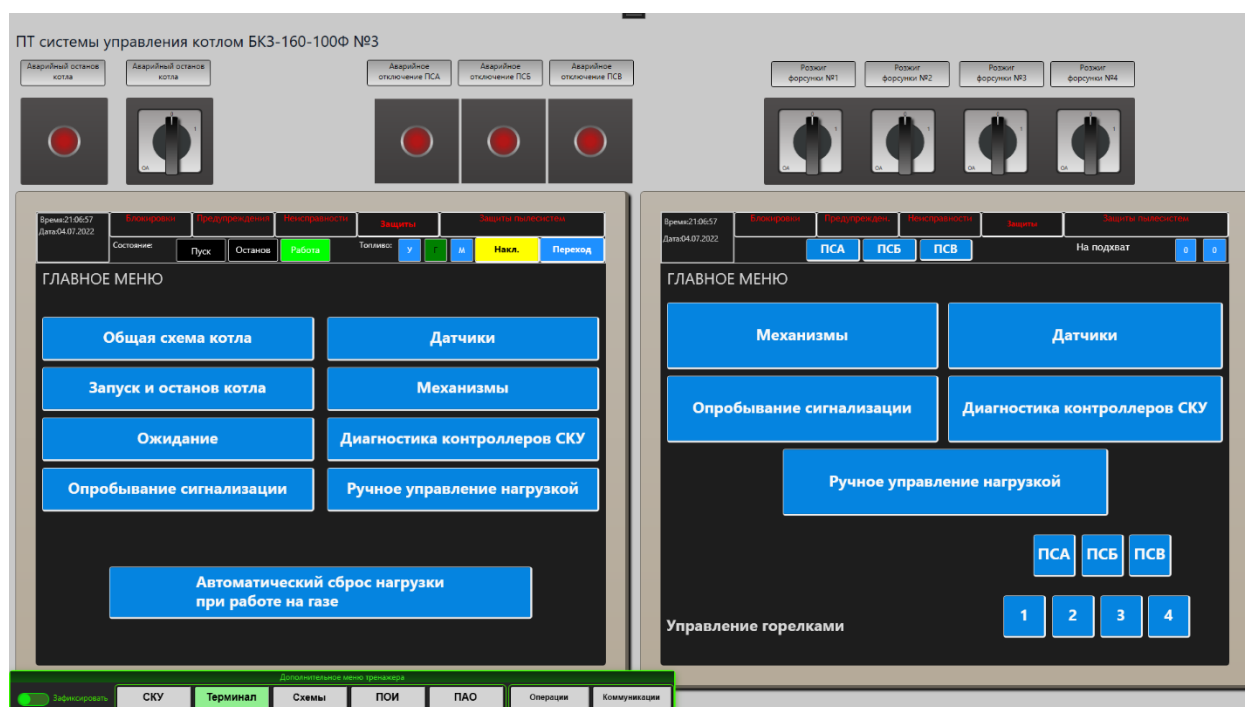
ПТ системы управления котлом БКЗ-160-100Ф №3

Аварийный останов котла
Аварийный останов котла
Аварийное отключение ПСА
Аварийное отключение ПСБ
Аварийное отключение ПСВ

Розжиг форсунки №1
Розжиг форсунки №2
Розжиг форсунки №3
Розжиг форсунки №4

Время:21:06:57
Дата:04.07.2022
Блокировки
Предупреждения
Неисправности
Защиты
Защиты пылесистем
Состояние:
Пуск
Останов
Работа
Топливо:
У
Г
М
Накл.
Переход

ГЛАВНОЕ МЕНЮ

Общая схема котла
Датчики
Запуск и останов котла
Механизмы
Ожидание
Диагностика контроллеров СКУ
Опробывание сигнализации
Ручное управление нагрузкой

Автоматический сброс нагрузки при работе на газе

Время:21:06:57
Дата:04.07.2022
Блокировки
Предупрежден.
Неисправности
Защиты
Защиты пылесистем
ПСА
ПСБ
ПСВ
На подхват
0
0

ГЛАВНОЕ МЕНЮ

Механизмы
Датчики
Опробывание сигнализации
Диагностика контроллеров СКУ
Ручное управление нагрузкой

ПСА
ПСБ
ПСВ

Управление горелками
1
2
3
4

Дополнительное меню тренажера
Зафиксировать
СКУ
Терминал
Схемы
ПОИ
ПАО
Операции
Коммуникации